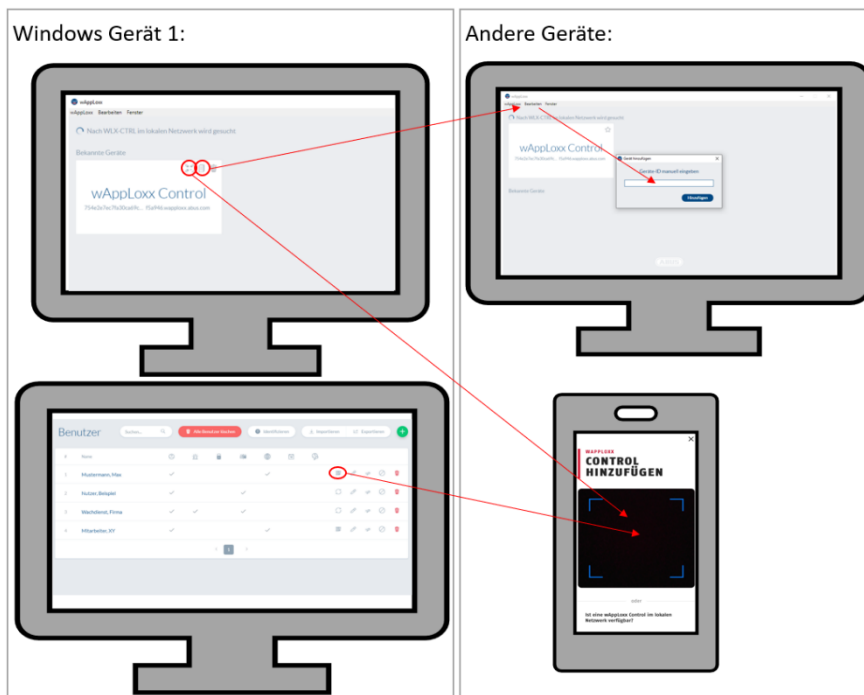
Windows Gerät 1:

wAppLoxx

wAppLoxx Bearbeiten Fenster

Nach WLX-CTRL im lokalen Netzwerk wird gesucht

Bekannte Geräte

wAppLoxx Control

754e3e7ac7fa30ea49c... 91af946.wapploxx.aloxx.com

Andere Geräte:

wAppLoxx

wAppLoxx Bearbeiten Fenster

Nach WLX-CTRL im lokalen Netzwerk wird gesucht

wAppLoxx Control

Gerät hinzufügen

Device-ID manuell eingeben

Hinzufügen

Bekannte Geräte

Benutzer

Suchen...

Alle Benutzer löschen

Identifizieren

Importieren

Exportieren

Name

1 Mustermann, Max

2 Nutzer, Beispiel

3 Wachdienst, Firma

4 Mitarbeiter, XY

1

WAPPLOXX
CONTROL
HINZUFÜGEN

oder

Ist eine wAppLoxx Control im lokalen Netzwerk verfügbar?